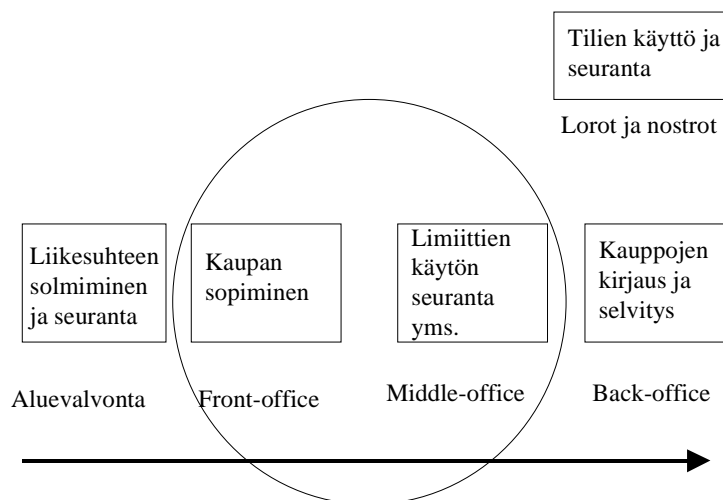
Tilien käyttö ja seuranta

Lorot ja nostrot

Liikesuhteen solmiminen ja seuranta

Kaupan sopiminen

Limiittien käytön seuranta yms.

Kauppojen kirjaus ja selvitys

Aluevalvonta

Front-office

Middle-office

Back-office